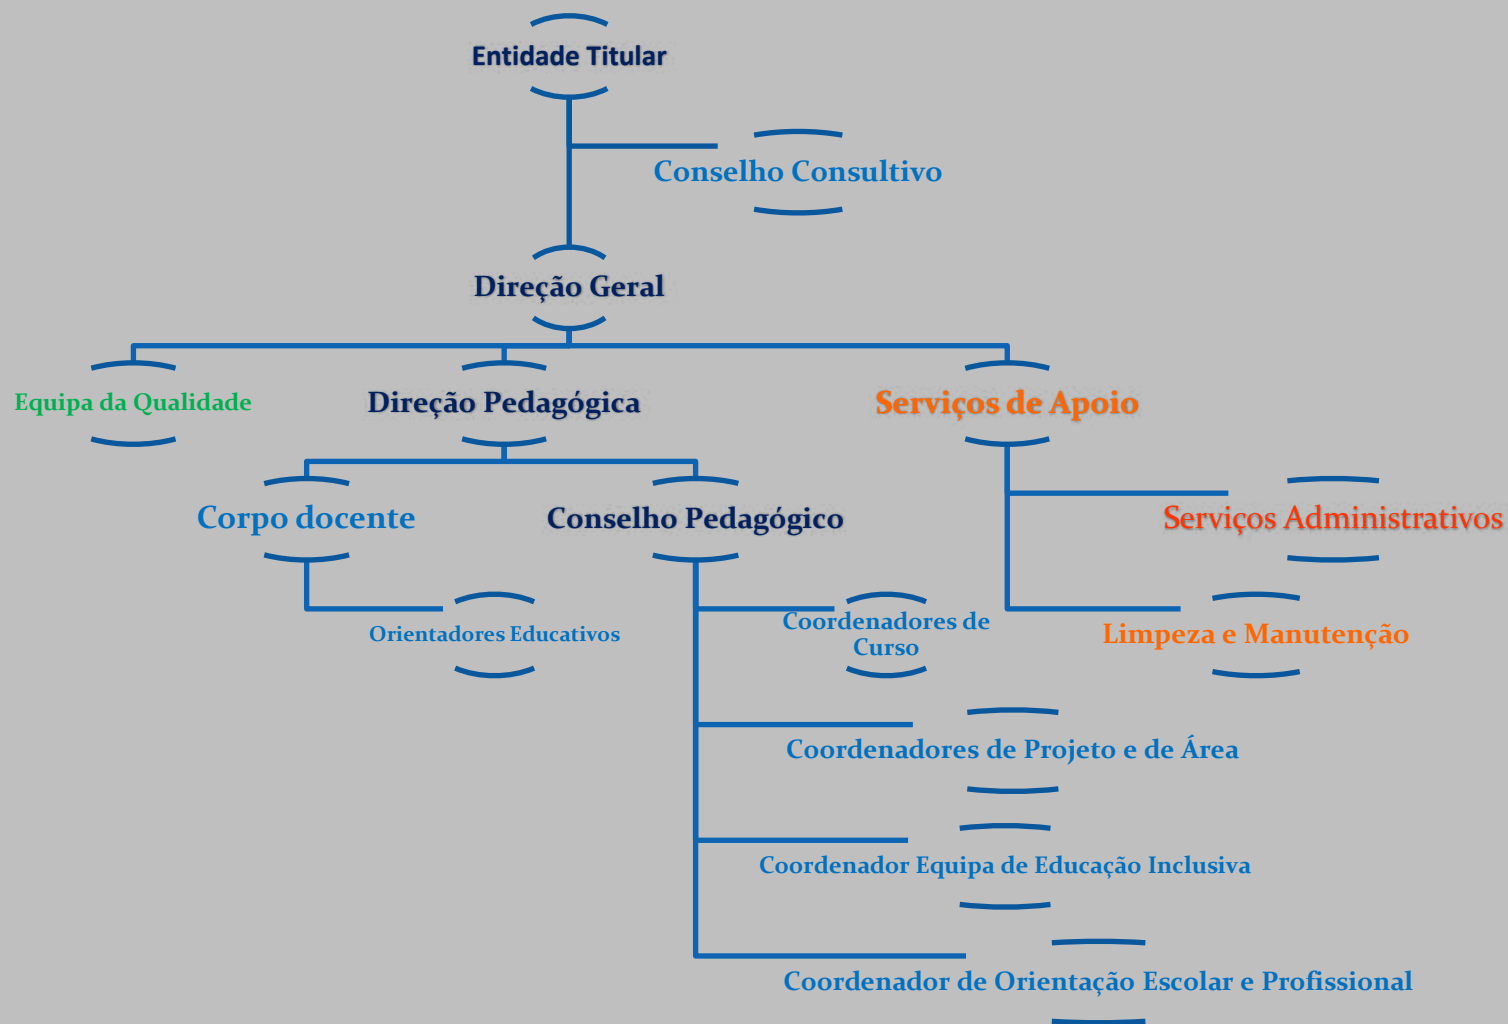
Entidade Titular

Conselho Consultivo

Direção Geral

Equipa da Qualidade

Direção Pedagógica

Serviços de Apoio

Corpo docente

Conselho Pedagógico

Serviços Administrativos

Orientadores Educativos

Coordenadores de Curso

Limpeza e Manutenção

Coordenadores de Projeto e de Área

Coordenador Equipa de Educação Inclusiva

Coordenador de Orientação Escolar e Profissional